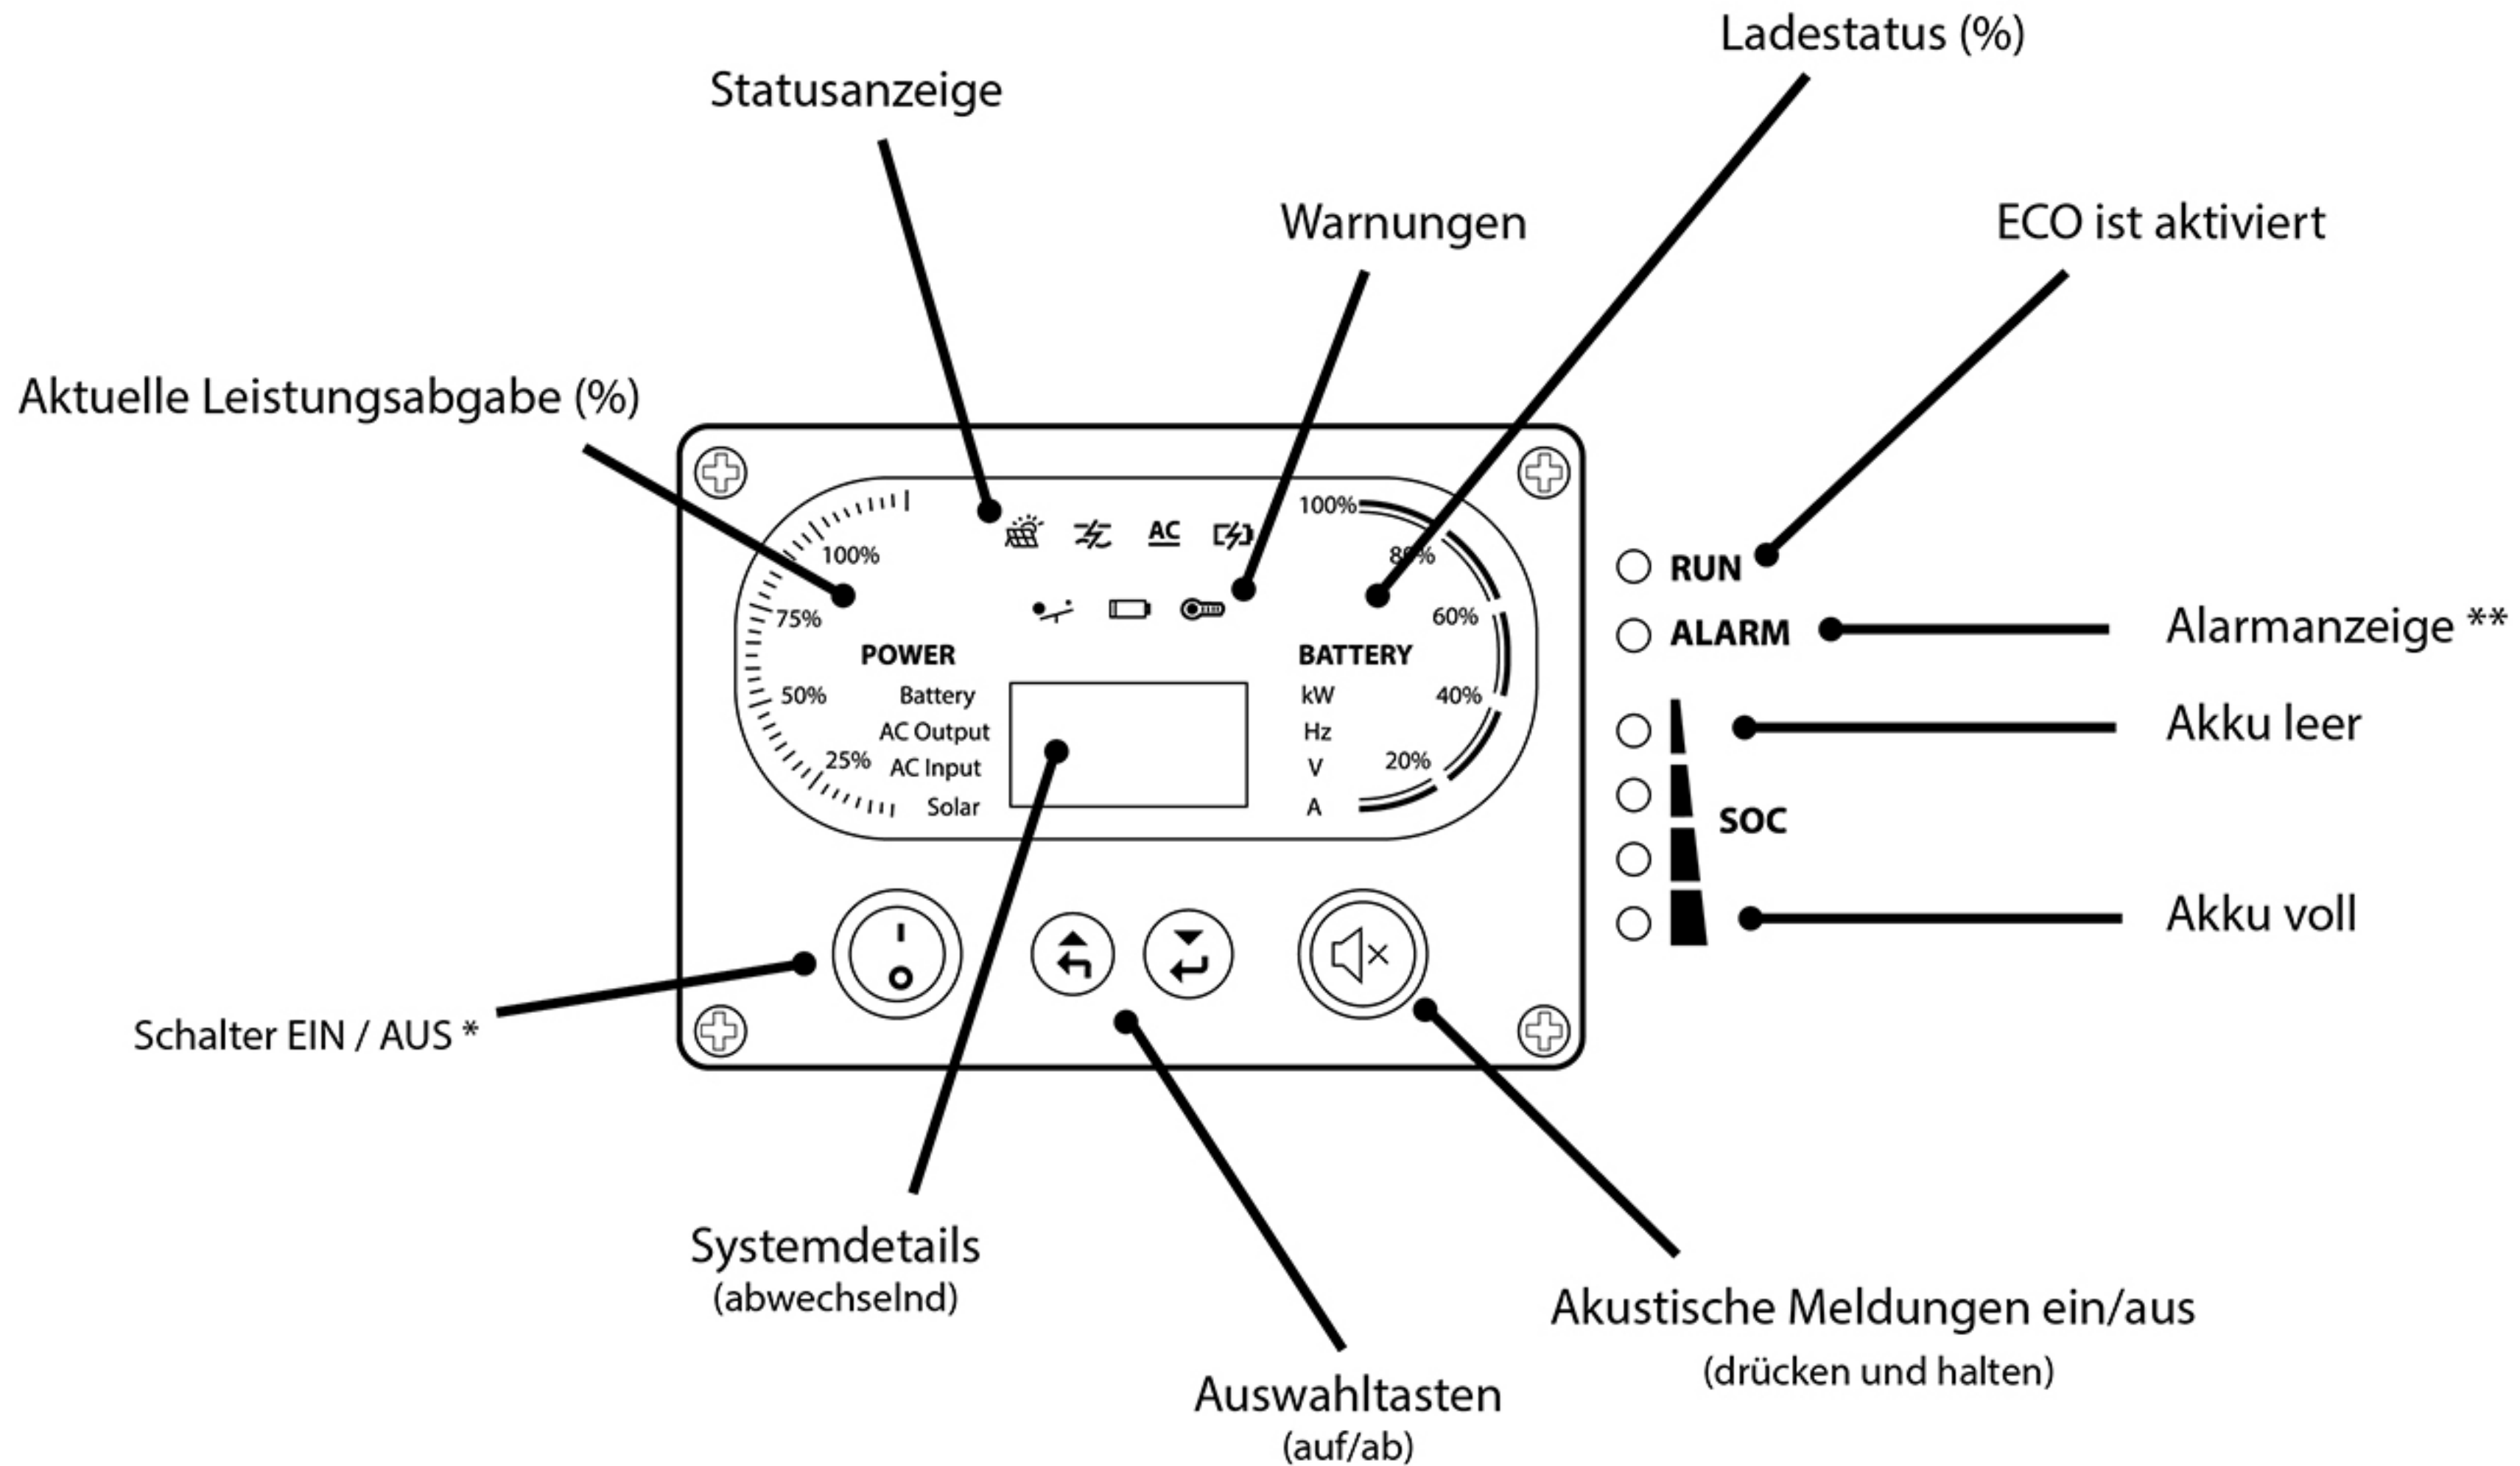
Ladestatus (%)

Statusanzeige

Warnungen

ECO ist aktiviert

Aktuelle Leistungsabgabe (%)

100%
75%
50%
25%

AC

100%
80%
60%
40%
20%

POWER
Battery
AC Output
AC Input
Solar

BATTERY
kW
Hz
V
A

RUN
ALARM
SOC

Alarmanzeige **

Akku leer

Akku voll

Schalter EIN / AUS *

Systemdetails
(abwechselnd)

Auswahltasten
(auf/ab)

Akustische Meldungen ein/aus
(drücken und halten)